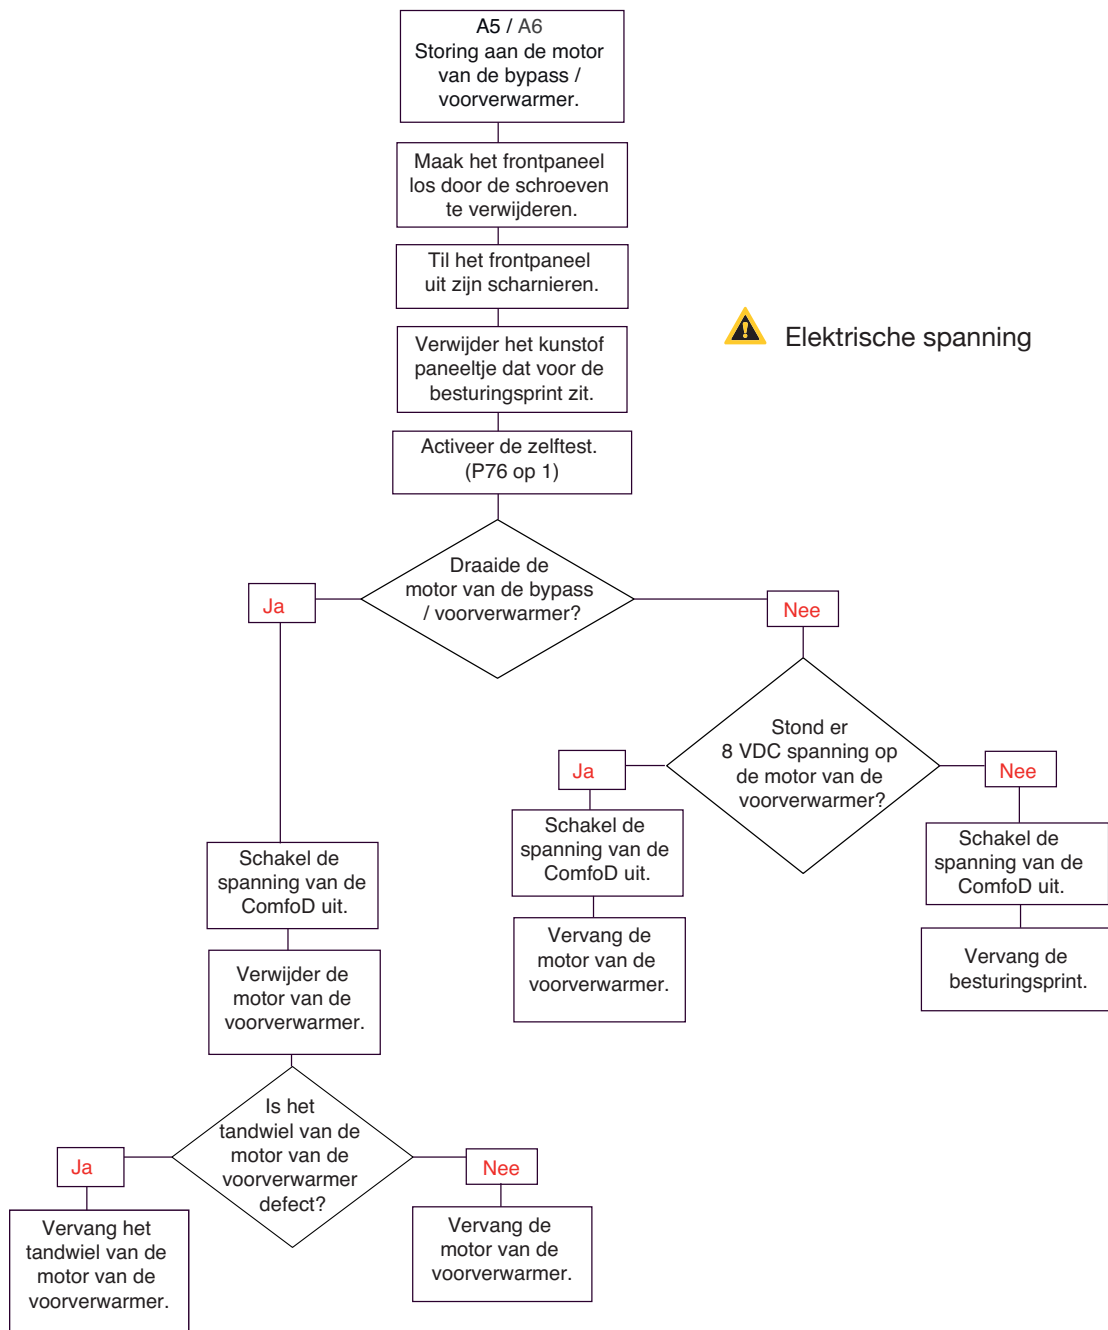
A5 / A6
Storing aan de motor van de bypass / voorverwarmer.

Maak het frontpaneel los door de schroeven te verwijderen.

Til het frontpaneel uit zijn scharnieren.

Elektrische spanning

Verwijder het kunstof paneeltje dat voor de besturingsprint zit.

Activeer de zelftest. (P76 op 1)

Draaide de motor van de bypass / voorverwarmer?

Ja

Nee

Stond er 8 VDC spanning op de motor van de voorverwarmer?

Ja

Nee

Schakel de spanning van de ComfoD uit.

Schakel de spanning van de ComfoD uit.

Schakel de spanning van de ComfoD uit.

Vervang de motor van de voorverwarmer.

Vervang de besturingsprint.

Verwijder de motor van de voorverwarmer.

Is het tandwiel van de motor van de voorverwarmer defect?

Ja

Nee

Vervang het tandwiel van de motor van de voorverwarmer.

Vervang de motor van de voorverwarmer.